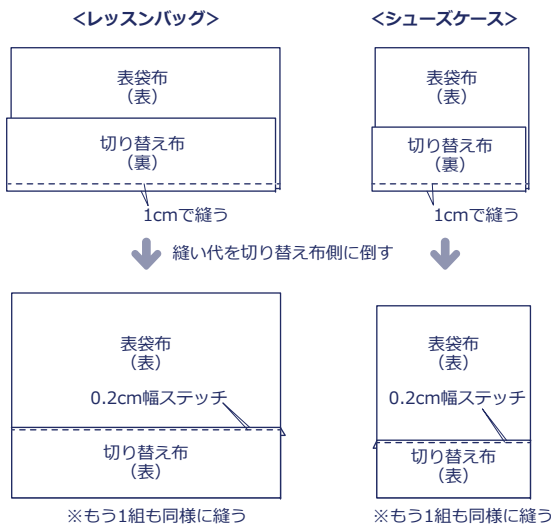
<レッスンバッグ>

表袋布
（表）

切り替え布
（裏）

1cmで縫う

<シューズケース>

表袋布
（表）

切り替え布
（裏）

1cmで縫う

縫い代を切り替え布側に倒す

表袋布
（表）

0.2cm幅ステッチ

切り替え布
（表）

※もう1組も同様に縫う

表袋布
（表）

0.2cm幅ステッチ

切り替え布
（表）

※もう1組も同様に縫う